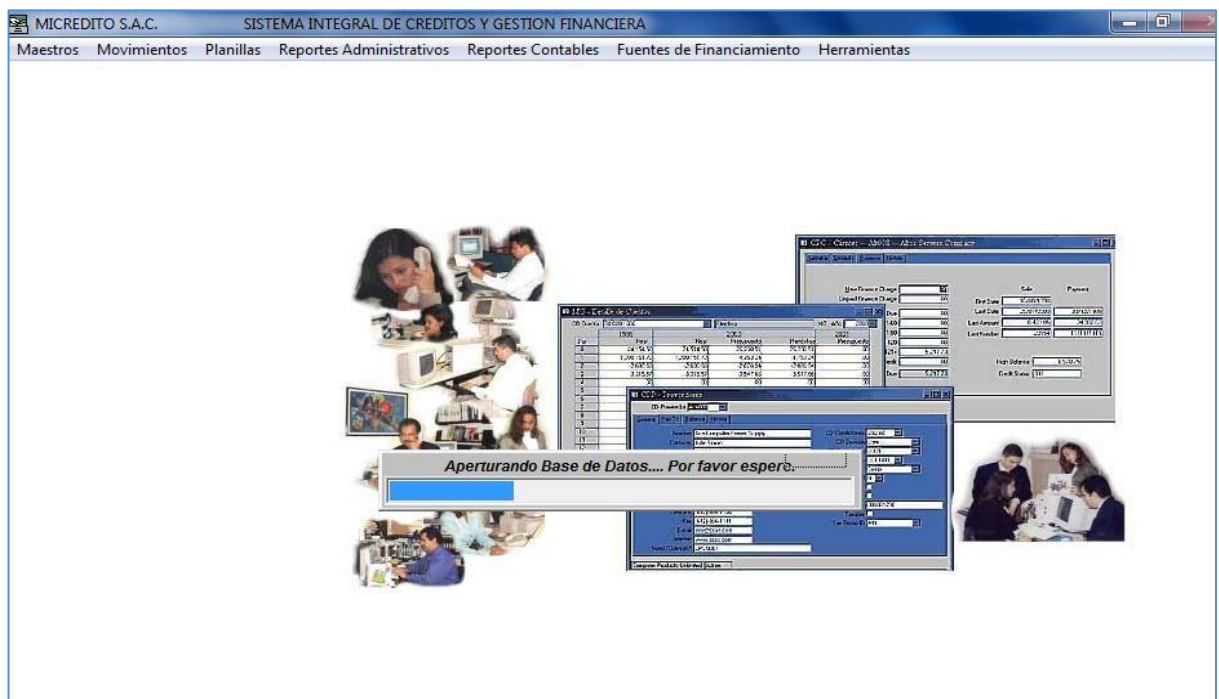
MICREDITO S.A.C. SISTEMA INTEGRAL DE CREDITOS Y GESTION FINANCIERA

Maestros Movimientos Planillas Reportes Administrativos Reportes Contables Fuentes de Financiamiento Herramientas

Aperturando Base de Datos.... Por favor espere.